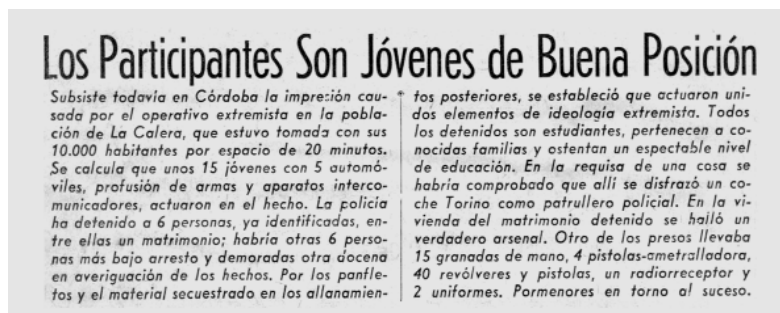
Los Participantes Son Jóvenes de Buena Posición

Subsiste todavía en Córdoba la impreción causada por el operativo extremista en la población de La Calera, que estuvo tomada con sus 10.000 habitantes por espacio de 20 minutos. Se calcula que unos 15 jóvenes con 5 automóviles, profusión de armas y aparatos intercomunicadores, actuaron en el hecho. La policía ha detenido a 6 personas, ya identificadas, entre ellas un matrimonio; habría otras 6 personas más bajo arresto y demoradas otra docena en averiguación de los hechos. Por los panfletos y el material secuestrado en los allanamientos posteriores, se estableció que actuaron unidos elementos de ideología extremista. Todos los detenidos son estudiantes, pertenecen a conocidas familias y ostentan un espectable nivel de educación. En la requisa de una casa se habría comprobado que allí se disfrazó un coche Torino como patrullero policial. En la vivienda del matrimonio detenido se halló un verdadero arsenal. Otro de los presos llevaba 15 granadas de mano, 4 pistolas-ametralladora, 40 revólveres y pistolas, un radiorreceptor y 2 uniformes. Pormenores en torno al suceso.